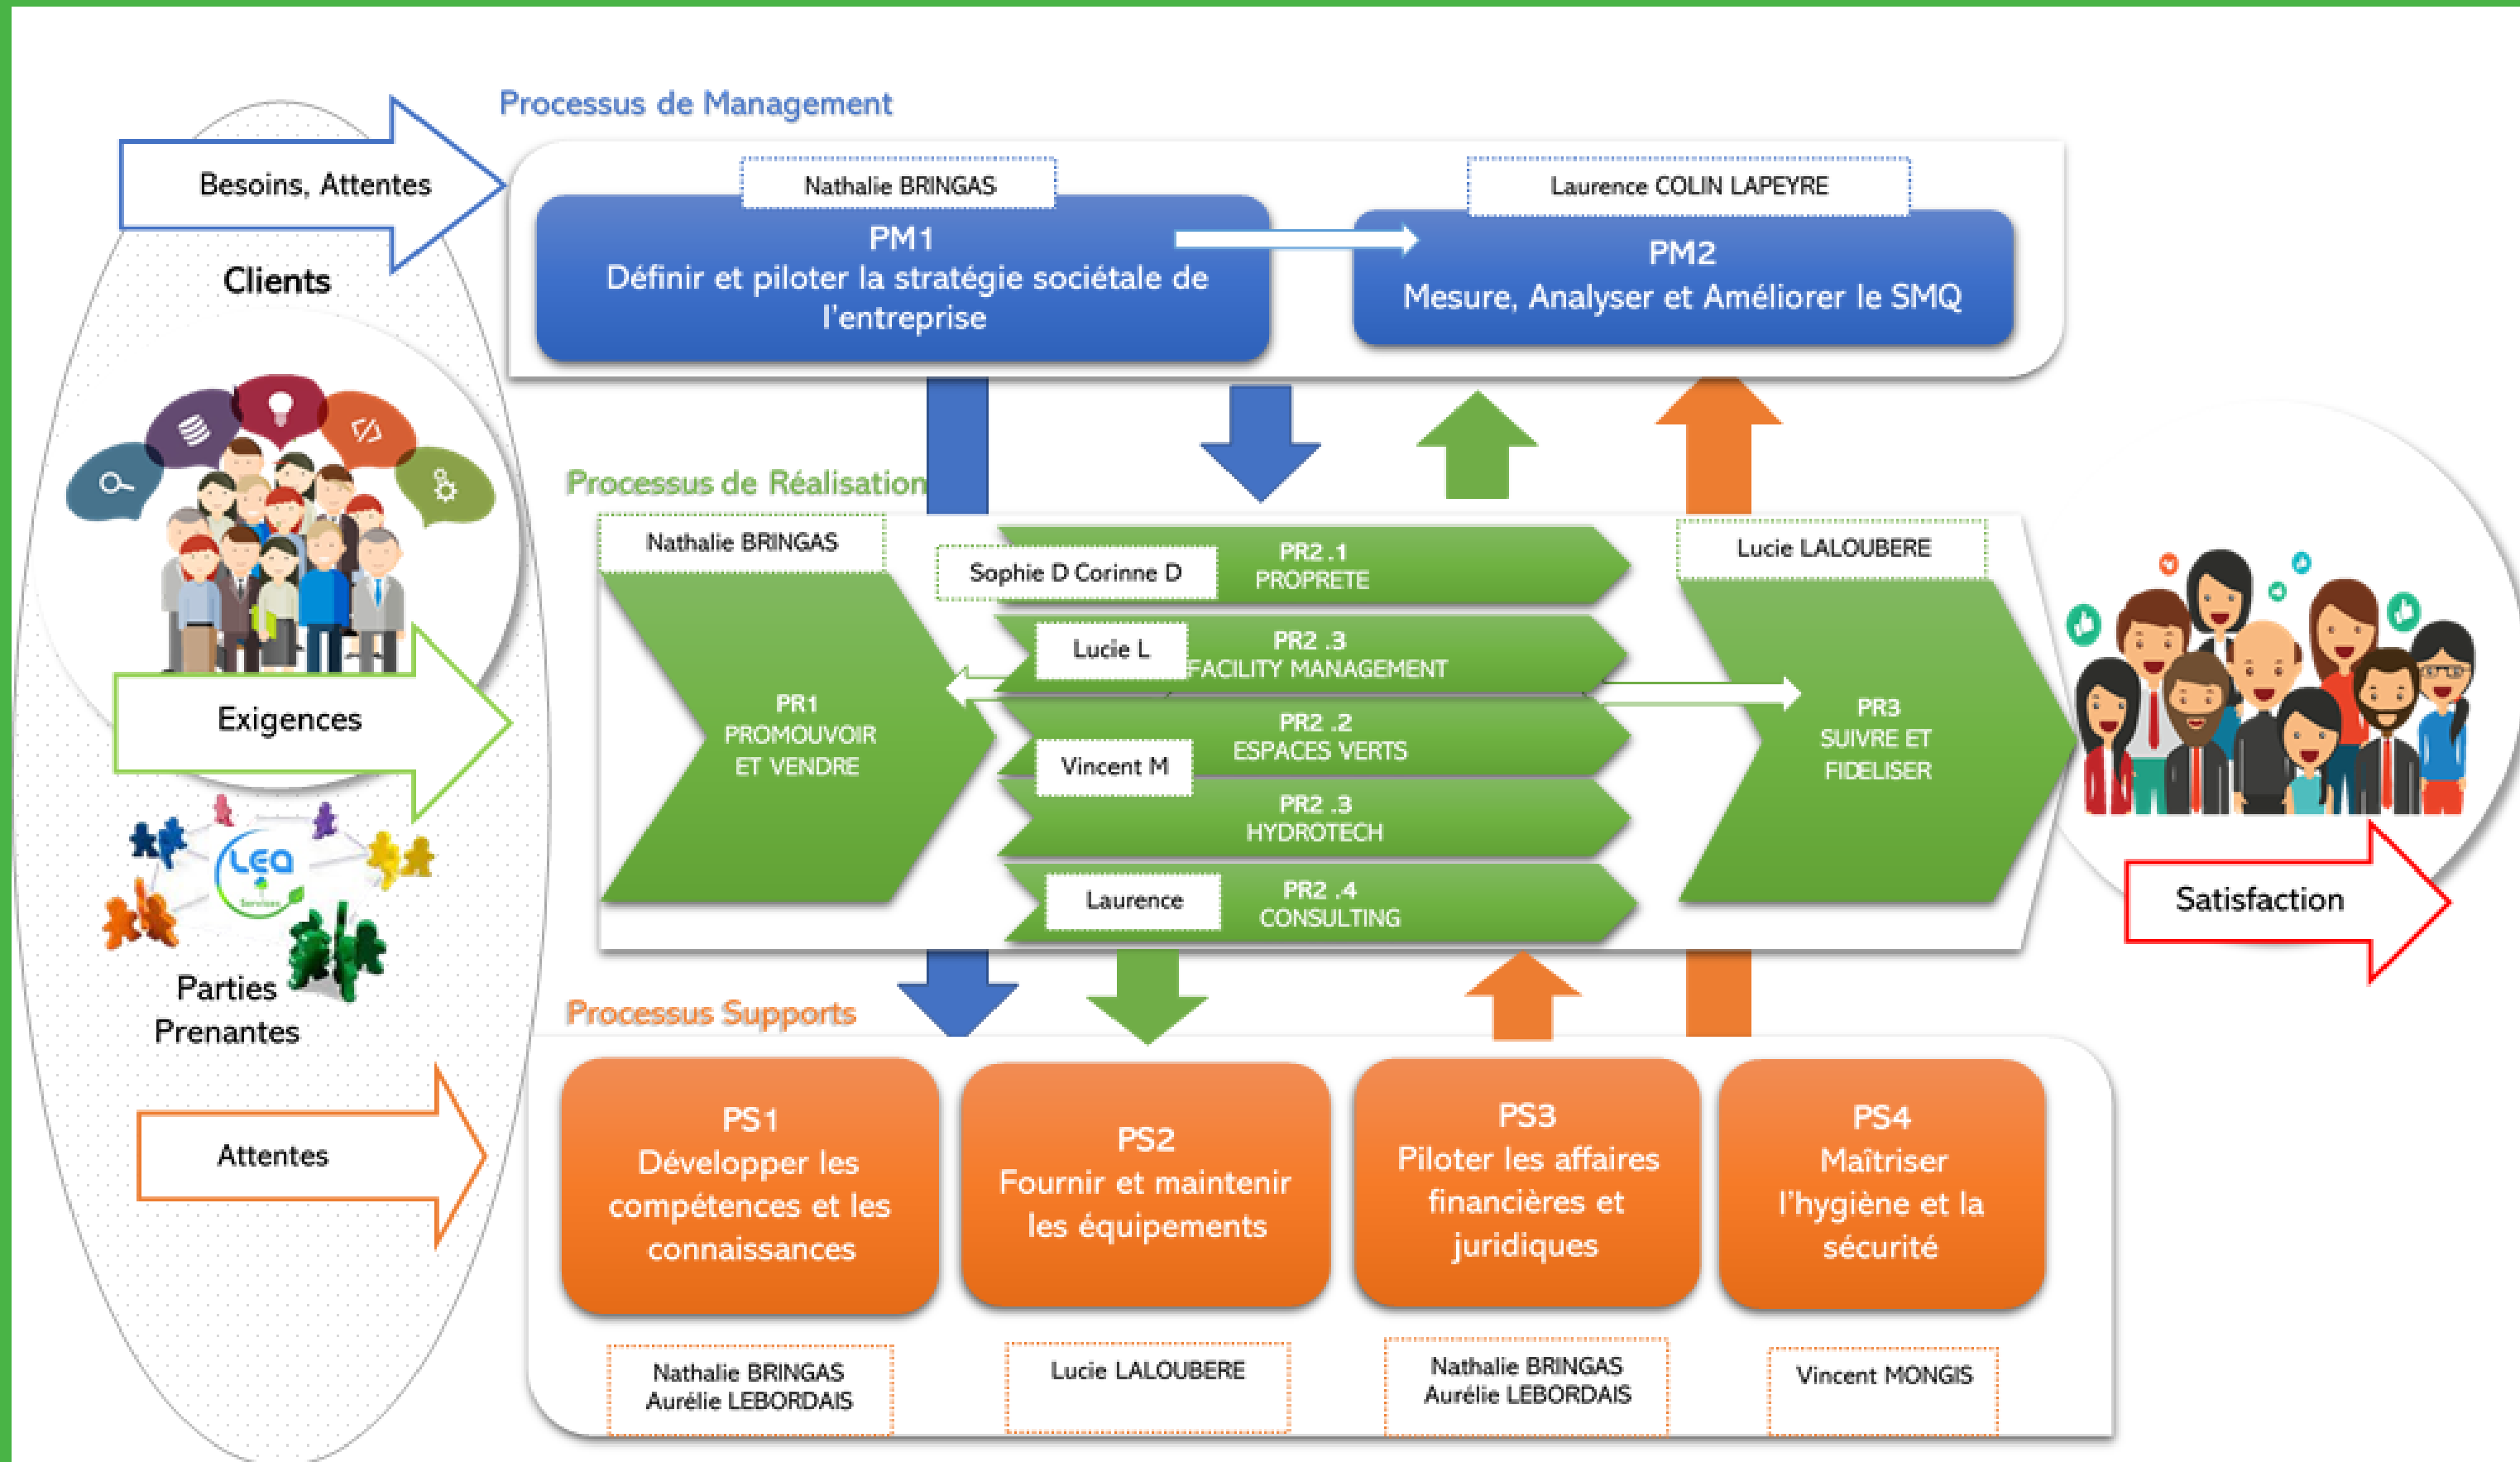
Processus de Management

Besoins, Attentes

Clients

Nathalie BRINGAS

PM1
Définir et piloter la stratégie sociétale de l'entreprise

Laurence COLIN LAPEYRE

PM2
Mesure, Analyser et Améliorer le SMQ

Processus de Réalisation

Nathalie BRINGAS

PR1
PROMOUVOIR ET VENDRE

Sophie D Corinne D

PR2 .1
PROPRETE

Lucie L

PR2 .3
FACILITY MANAGEMENT

Vincent M

PR2 .2
ESPACES VERTS

PR2 .3
HYDROTECH

Laurence

PR2 .4
CONSULTING

Lucie LALOUBERE

PR3
SUIVRE ET FIDELISER

Exigences

Satisfaction

Léa

Parties Prenantes

Processus Supports

Attentes

PS1
Développer les compétences et les connaissances

PS2
Fournir et maintenir les équipements

PS3
Piloter les affaires financières et juridiques

PS4
Maîtriser l'hygiène et la sécurité

Nathalie BRINGAS
Aurélie LEBORDAIS

Lucie LALOUBERE

Nathalie BRINGAS
Aurélie LEBORDAIS

Vincent MONGIS